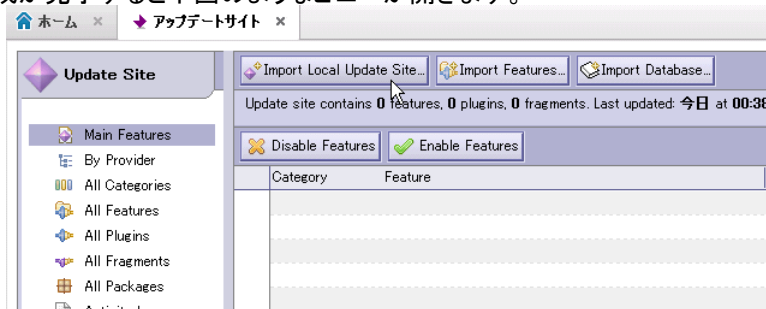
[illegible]が完了すると下図のようなエディタが開きます。

ホーム ×　アップデートサイト ×

Update Site

Import Local Update Site... Import Features... Import Database...

Update site contains 0 features, 0 plugins, 0 fragments. Last updated: 今日 at 00:3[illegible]

Main Features
By Provider
All Categories
All Features
All Plugins
All Fragments
All Packages

Disable Features Enable Features

| Category | Feature |
|---|---|